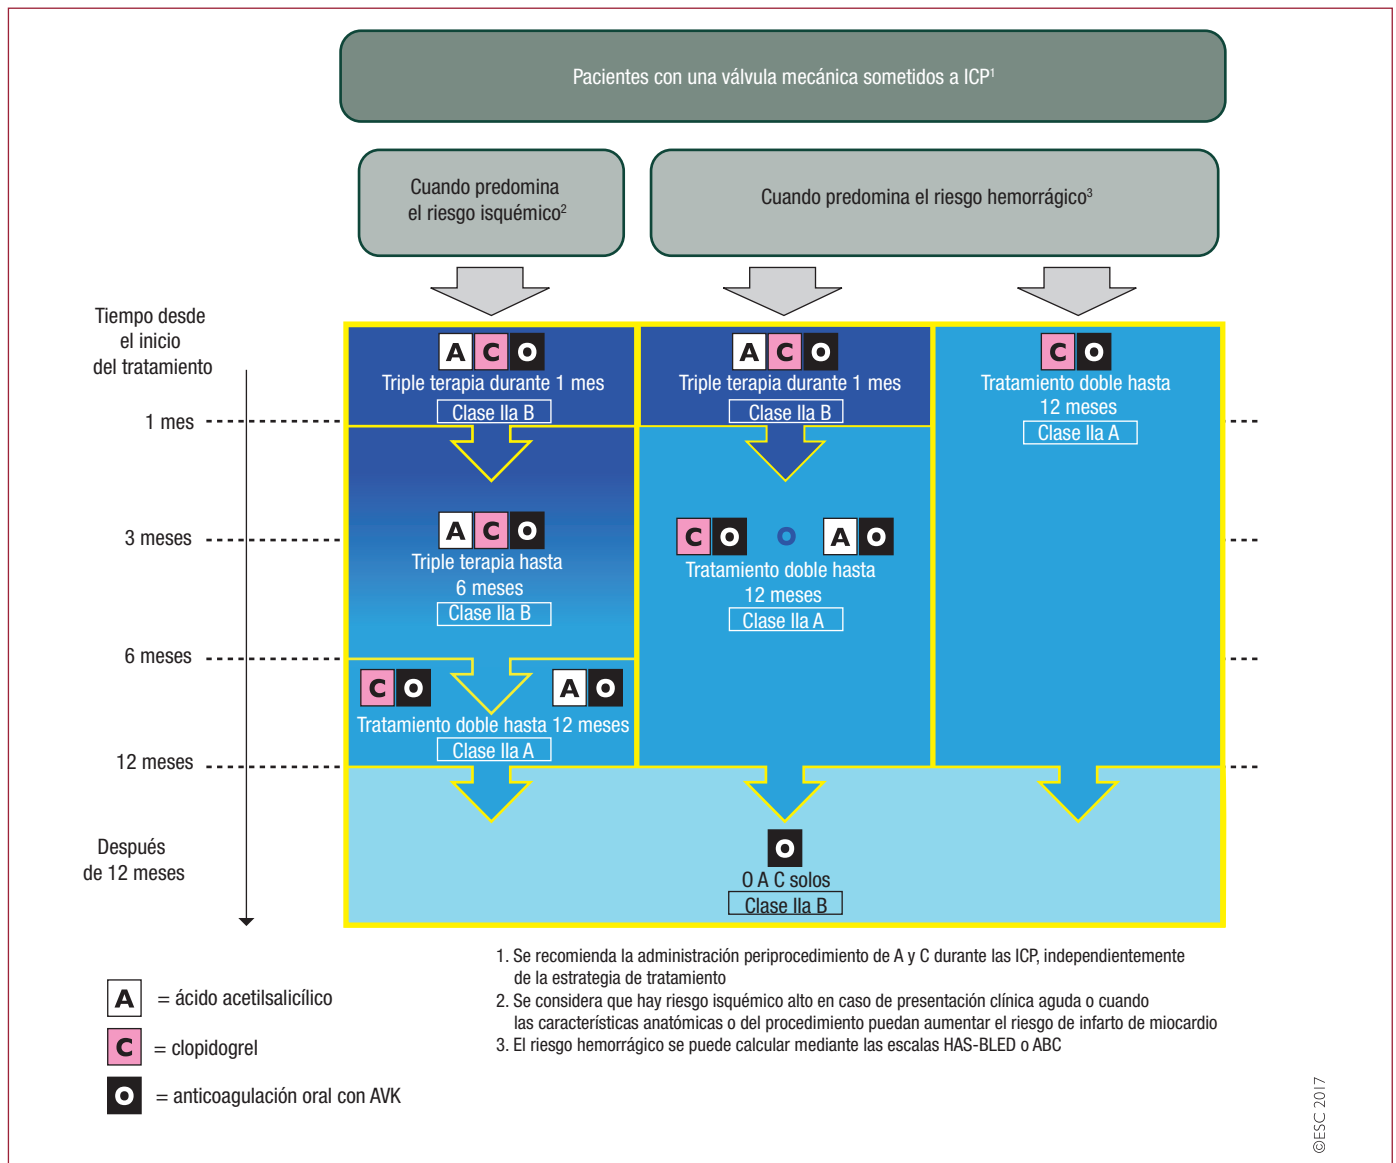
Pacientes con una válvula mecánica sometidos a ICP$^1$

Cuando predomina el riesgo isquémico$^2$

Cuando predomina el riesgo hemorrágico$^3$

Tiempo desde el inicio del tratamiento

1 mes

3 meses

6 meses

12 meses

Después de 12 meses

A C O
Triple terapia durante 1 mes
Clase IIa B

A C O
Triple terapia hasta 6 meses
Clase IIa B

C O A O
Tratamiento doble hasta 12 meses
Clase IIa A

A C O
Triple terapia durante 1 mes
Clase IIa B

C O O A O
Tratamiento doble hasta 12 meses
Clase IIa A

C O
Tratamiento doble hasta 12 meses
Clase IIa A

O
O A C solos
Clase IIa B

A = ácido acetilsalicílico

C = clopidogrel

O = anticoagulación oral con AVK

1. Se recomienda la administración periprocedimiento de A y C durante las ICP, independientemente de la estrategia de tratamiento
2. Se considera que hay riesgo isquémico alto en caso de presentación clínica aguda o cuando las características anatómicas o del procedimiento puedan aumentar el riesgo de infarto de miocardio
3. El riesgo hemorrágico se puede calcular mediante las escalas HAS-BLED o ABC

©ESC 2017